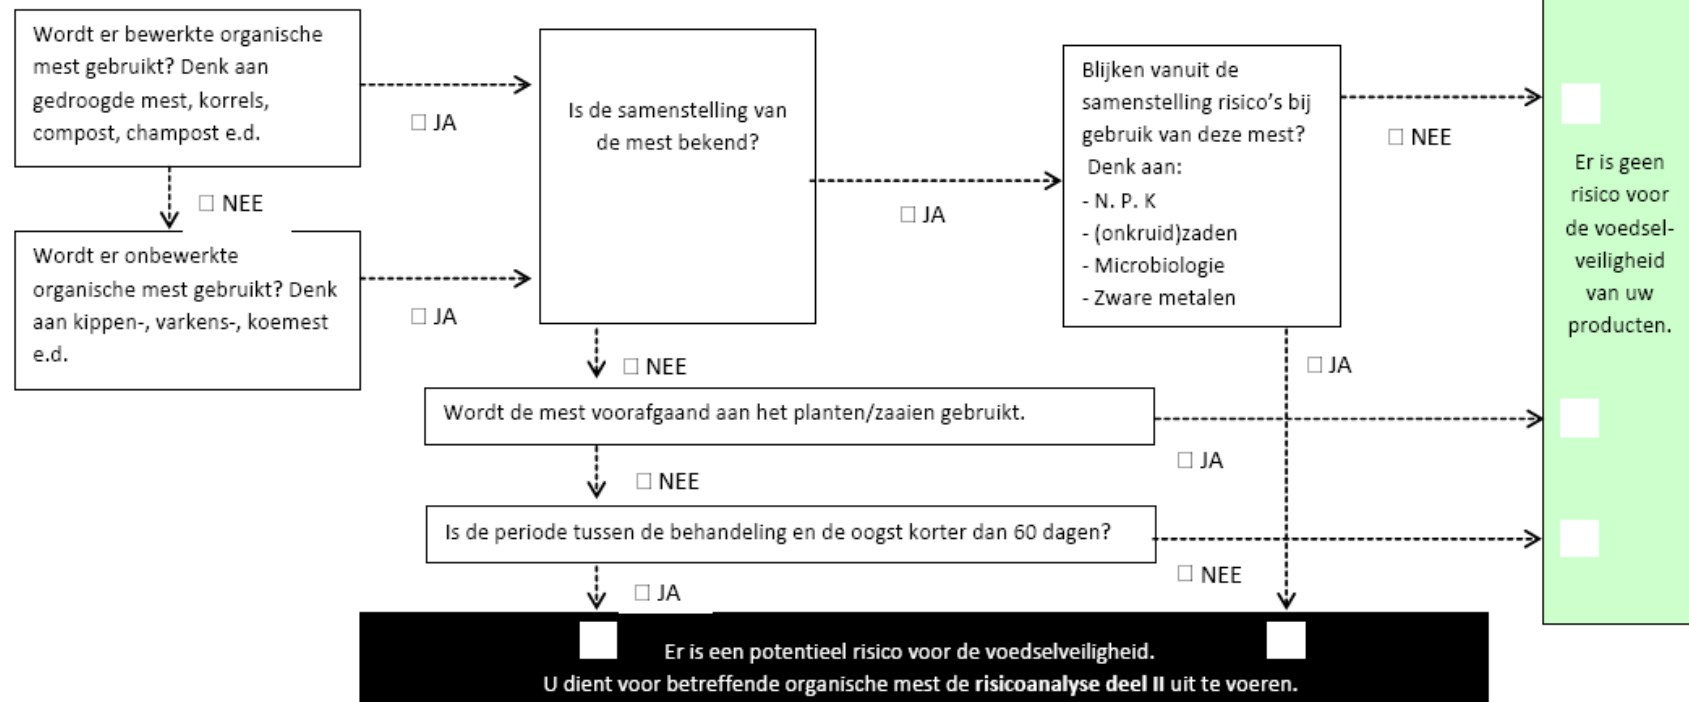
Wordt er bewerkte organische mest gebruikt? Denk aan gedroogde mest, korrels, compost, champost e.d.

☐ JA

☐ NEE

Wordt er onbewerkte organische mest gebruikt? Denk aan kippen-, varkens-, koemest e.d.

☐ JA

Is de samenstelling van de mest bekend?

☐ JA

☐ NEE

Blijken vanuit de samenstelling risico's bij gebruik van deze mest?
Denk aan:
- N. P. K
- (onkruid)zaden
- Microbiologie
- Zware metalen

☐ NEE

☐ JA

Er is geen risico voor de voedselveiligheid van uw producten.

Wordt de mest voorafgaand aan het planten/zaaien gebruikt.

☐ JA

☐ NEE

Is de periode tussen de behandeling en de oogst korter dan 60 dagen?

☐ NEE

☐ JA

Er is een potentieel risico voor de voedselveiligheid.
U dient voor betreffende organische mest de **risicoanalyse deel II** uit te voeren.